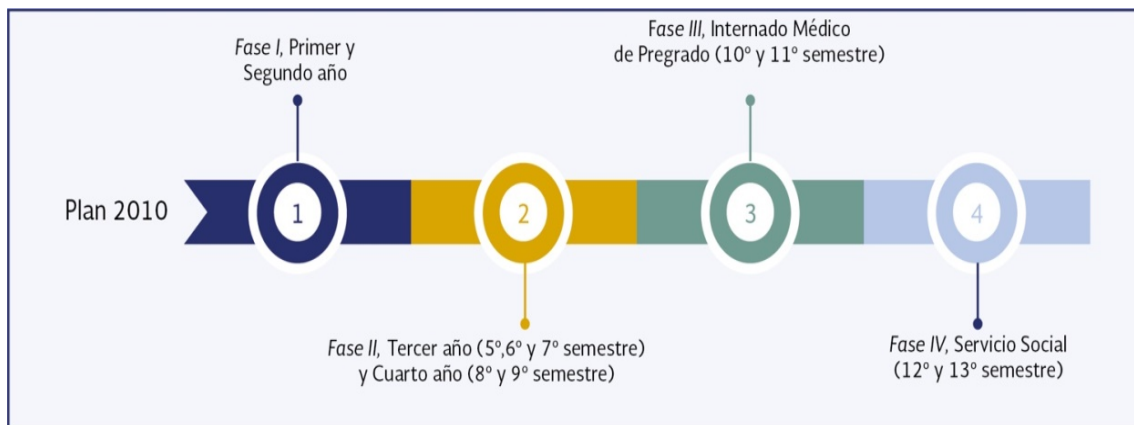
Plan 2010

*Fase I*, Primer y Segundo año

1

*Fase II*, Tercer año (5º,6º y 7º semestre) y Cuarto año (8º y 9º semestre)

2

*Fase III*, Internado Médico de Pregrado (10º y 11º semestre)

3

*Fase IV*, Servicio Social (12º y 13º semestre)

4